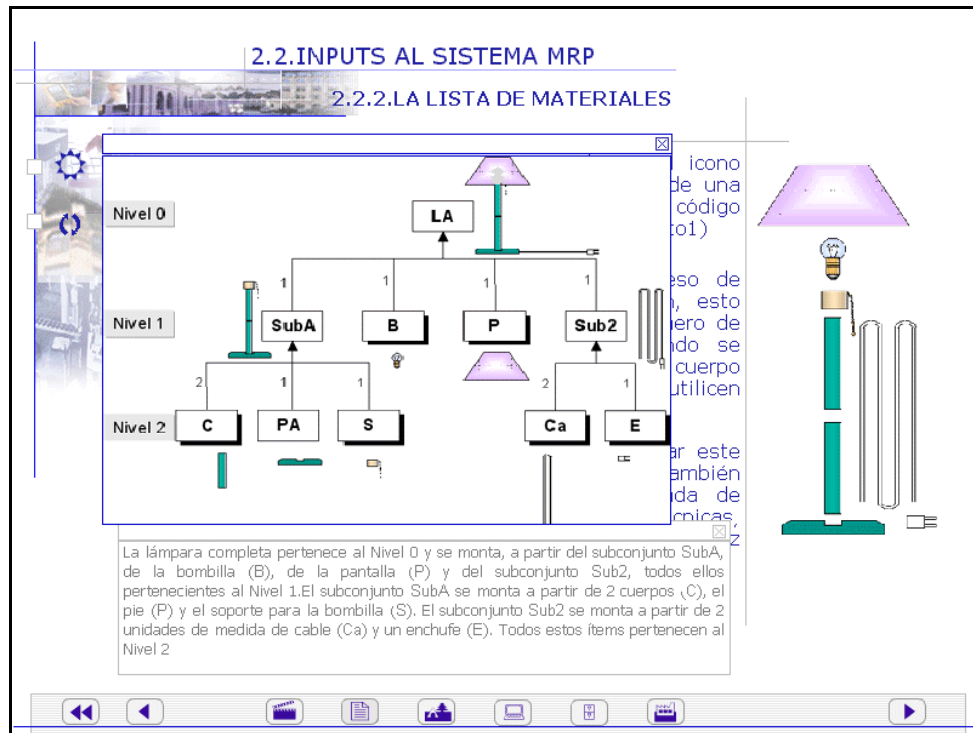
2.2.INPUTS AL SISTEMA MRP

2.2.2.LA LISTA DE MATERIALES

Nivel 0

LA

1 1 1 1

Nivel 1

SubA B P Sub2

2 1 1 2 1

Nivel 2

C PA S Ca E

icono
de una
código
to1)

eso de
, esto
ero de
ndo se
cuerpo
utilicen

ar este
ambién
nada de
écnicas,
z

La lámpara completa pertenece al Nivel 0 y se monta, a partir del subconjunto SubA, de la bombilla (B), de la pantalla (P) y del subconjunto Sub2, todos ellos pertenecientes al Nivel 1.El subconjunto SubA se monta a partir de 2 cuerpos (C), el pie (P) y el soporte para la bombilla (S). El subconjunto Sub2 se monta a partir de 2 unidades de medida de cable (Ca) y un enchufe (E). Todos estos ítems pertenecen al Nivel 2